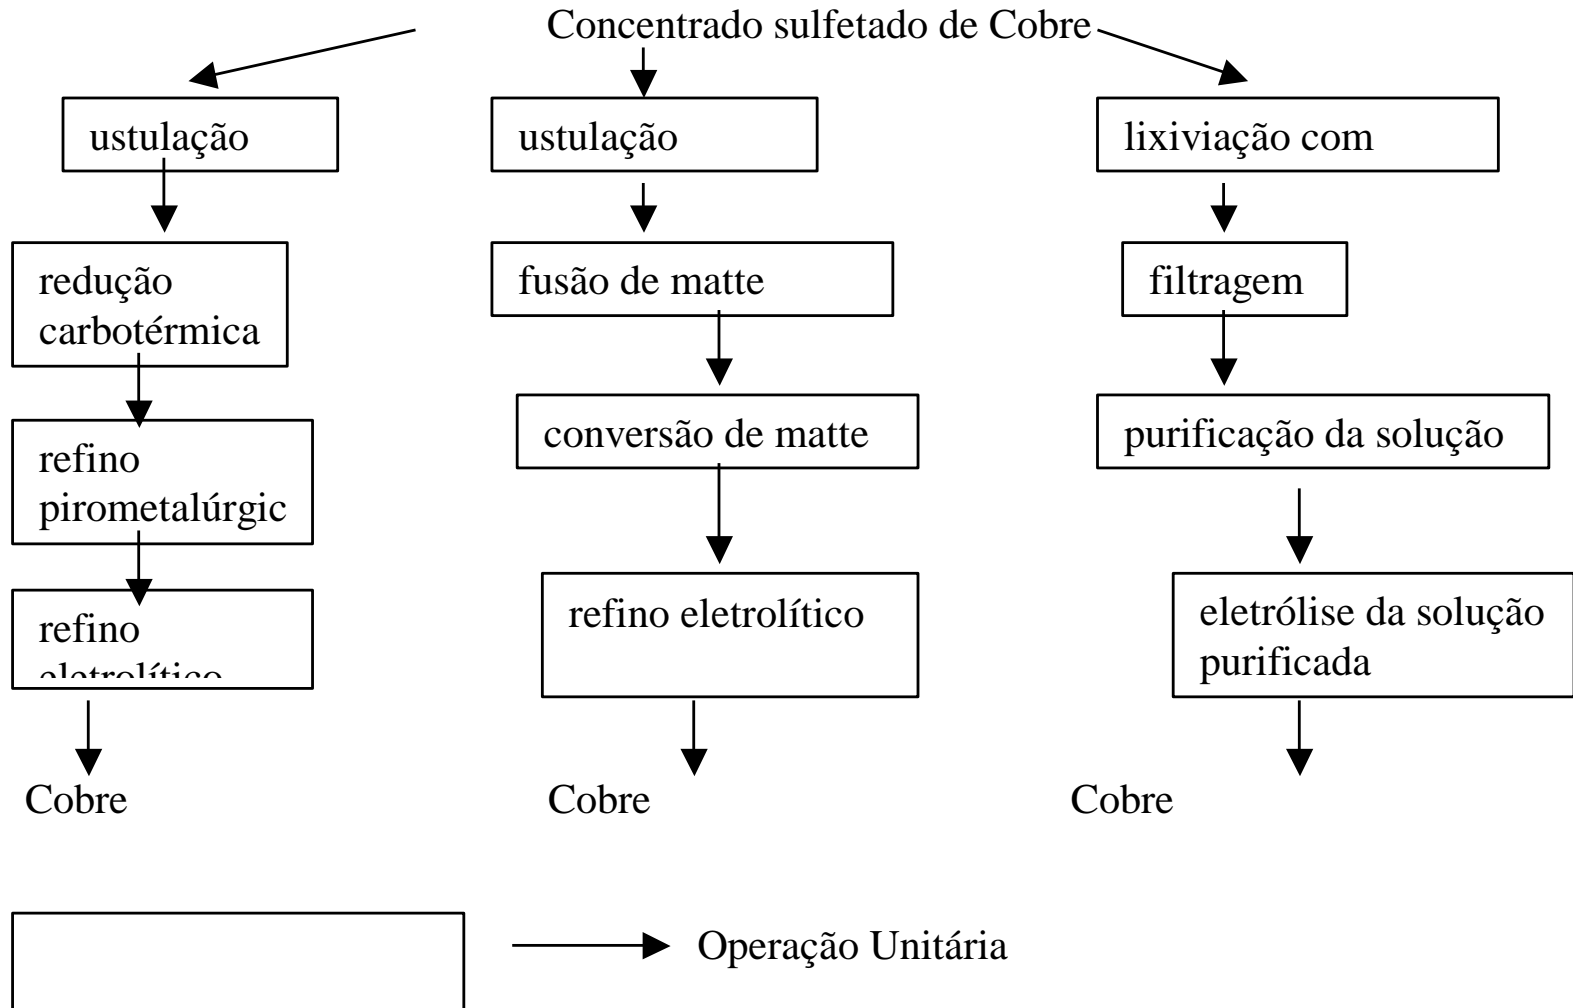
Concentrado sulfetado de Cobre

ustulação

redução carbotérmica

refino pirometalúrgic

refino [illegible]

Cobre

ustulação

fusão de matte

conversão de matte

refino eletrolítico

Cobre

lixiviação com

filtragem

purificação da solução

eletrólise da solução purificada

Cobre

Operação Unitária